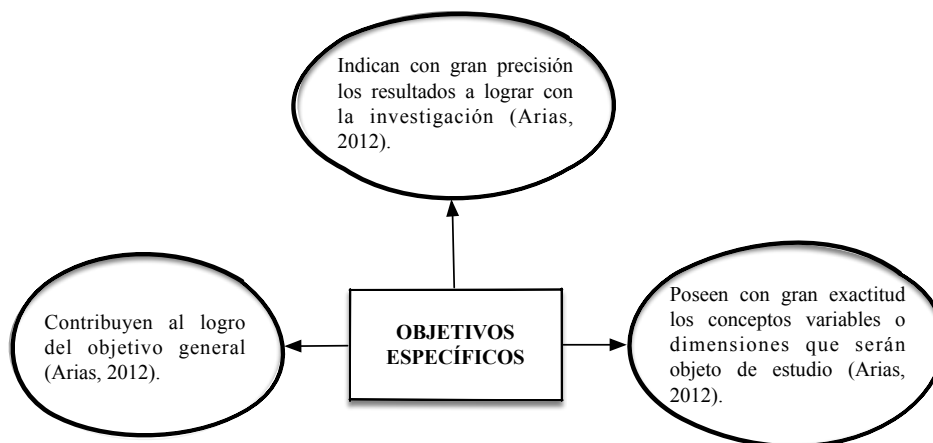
Indican con gran precisión los resultados a lograr con la investigación (Arias, 2012).

Contribuyen al logro del objetivo general (Arias, 2012).

OBJETIVOS ESPECÍFICOS

Poseen con gran exactitud los conceptos variables o dimensiones que serán objeto de estudio (Arias, 2012).